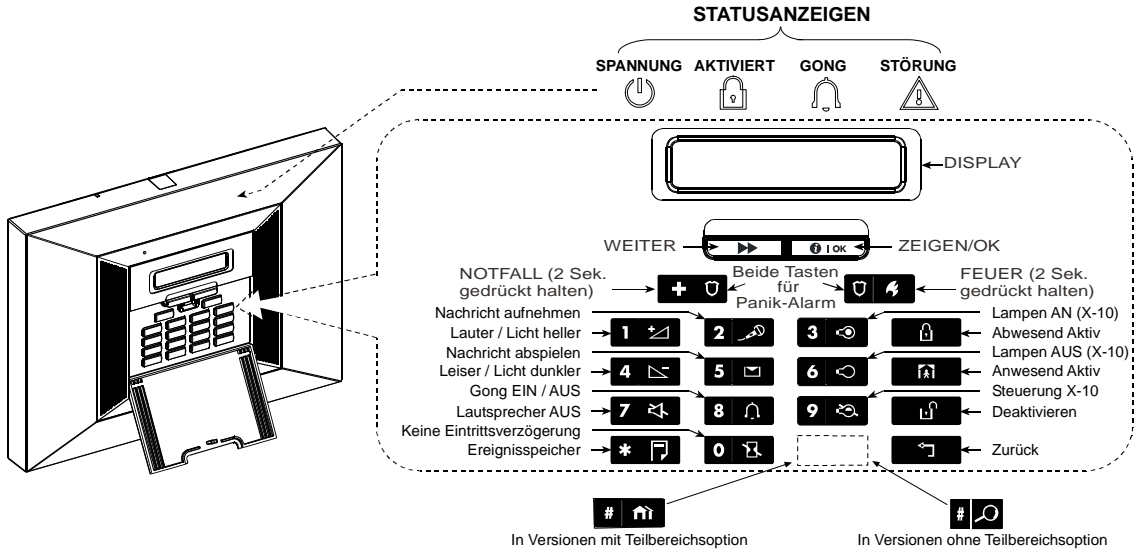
STATUSANZEIGEN

SPANNUNG AKTIVIERT GONG STÖRUNG

DISPLAY

WEITER ZEIGEN/OK

NOTFALL (2 Sek. gedrückt halten)

Beide Tasten für Panik-Alarm

FEUER (2 Sek. gedrückt halten)

Nachricht aufnehmen

Lauter / Licht heller

Nachricht abspielen

Leiser / Licht dunkler

Gong EIN / AUS

Lautsprecher AUS

Keine Eintrittsverzögerung

Ereignisspeicher

Lampen AN (X-10)

Abwesend Aktiv

Lampen AUS (X-10)

Anwesend Aktiv

Steuerung X-10

Deaktivieren

Zurück

1 2 3 4 5 6 7 8 9 * 0 #

OK

In Versionen mit Teilbereichsoption

In Versionen ohne Teilbereichsoption